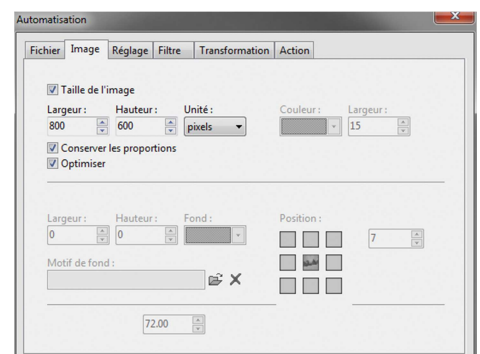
Automatisation

Fichier | Image | Réglage | Filtre | Transformation | Action

Taille de l'image

Largeur : 800
Hauteur : 600
Unité : pixels
Couleur :
Largeur : 15

Conserver les proportions
Optimiser

Largeur : 0
Hauteur : 0
Fond :
Position :
7

Motif de fond :

72.00